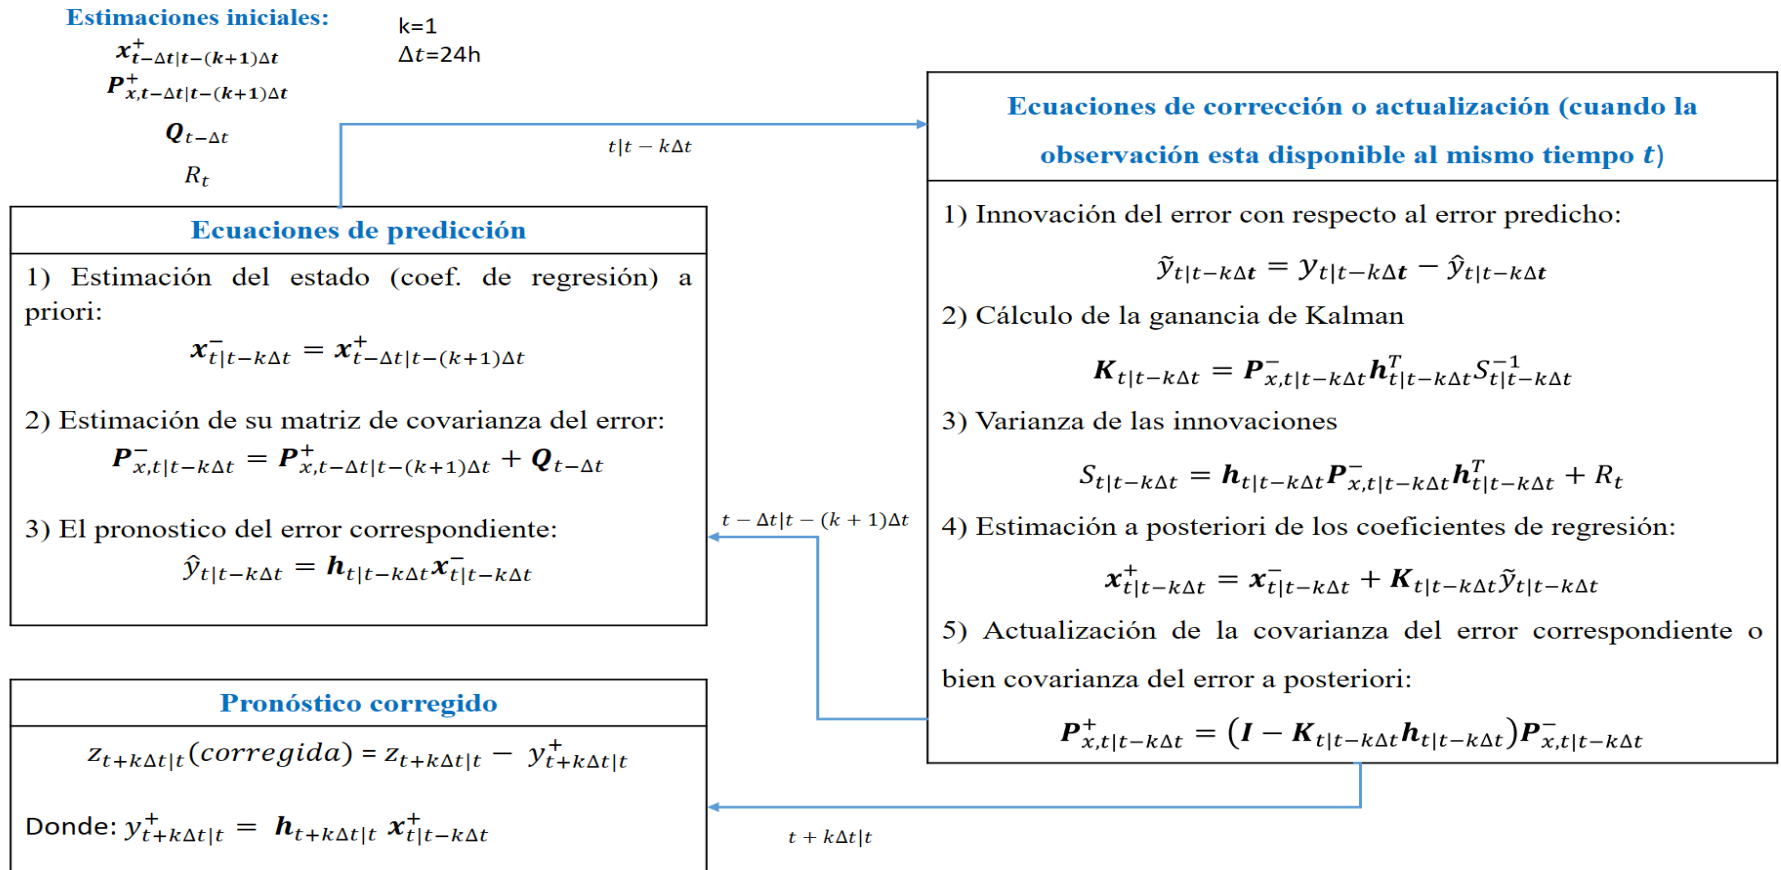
Estimaciones iniciales:

$\boldsymbol{x}^{+}_{t-\Delta t|t-(k+1)\Delta t}$

$\boldsymbol{P}^{+}_{x,t-\Delta t|t-(k+1)\Delta t}$

$\boldsymbol{Q}_{t-\Delta t}$

$R_t$

k=1

$\Delta t$=24h

$t|t-k\Delta t$

Ecuaciones de predicción

1) Estimación del estado (coef. de regresión) a priori:

$\boldsymbol{x}^{-}_{t|t-k\Delta t} = \boldsymbol{x}^{+}_{t-\Delta t|t-(k+1)\Delta t}$

2) Estimación de su matriz de covarianza del error:

$\boldsymbol{P}^{-}_{x,t|t-k\Delta t} = \boldsymbol{P}^{+}_{x,t-\Delta t|t-(k+1)\Delta t} + \boldsymbol{Q}_{t-\Delta t}$

3) El pronostico del error correspondiente:

$\hat{y}_{t|t-k\Delta t} = \boldsymbol{h}_{t|t-k\Delta t}\boldsymbol{x}^{-}_{t|t-k\Delta t}$

Ecuaciones de corrección o actualización (cuando la observación esta disponible al mismo tiempo $t$)

1) Innovación del error con respecto al error predicho:

$\tilde{y}_{t|t-k\Delta t} = y_{t|t-k\Delta t} - \hat{y}_{t|t-k\Delta t}$

2) Cálculo de la ganancia de Kalman

$\boldsymbol{K}_{t|t-k\Delta t} = \boldsymbol{P}^{-}_{x,t|t-k\Delta t}\boldsymbol{h}^{T}_{t|t-k\Delta t}S^{-1}_{t|t-k\Delta t}$

3) Varianza de las innovaciones

$S_{t|t-k\Delta t} = \boldsymbol{h}_{t|t-k\Delta t}\boldsymbol{P}^{-}_{x,t|t-k\Delta t}\boldsymbol{h}^{T}_{t|t-k\Delta t} + R_t$

4) Estimación a posteriori de los coeficientes de regresión:

$\boldsymbol{x}^{+}_{t|t-k\Delta t} = \boldsymbol{x}^{-}_{t|t-k\Delta t} + \boldsymbol{K}_{t|t-k\Delta t}\tilde{y}_{t|t-k\Delta t}$

5) Actualización de la covarianza del error correspondiente o bien covarianza del error a posteriori:

$\boldsymbol{P}^{+}_{x,t|t-k\Delta t} = (\boldsymbol{I} - \boldsymbol{K}_{t|t-k\Delta t}\boldsymbol{h}_{t|t-k\Delta t})\boldsymbol{P}^{-}_{x,t|t-k\Delta t}$

$t-\Delta t|t-(k+1)\Delta t$

Pronóstico corregido

$z_{t+k\Delta t|t}(corregida) = z_{t+k\Delta t|t} - y^{+}_{t+k\Delta t|t}$

Donde: $y^{+}_{t+k\Delta t|t} = \boldsymbol{h}_{t+k\Delta t|t}\ \boldsymbol{x}^{+}_{t|t-k\Delta t}$

$t+k\Delta t|t$